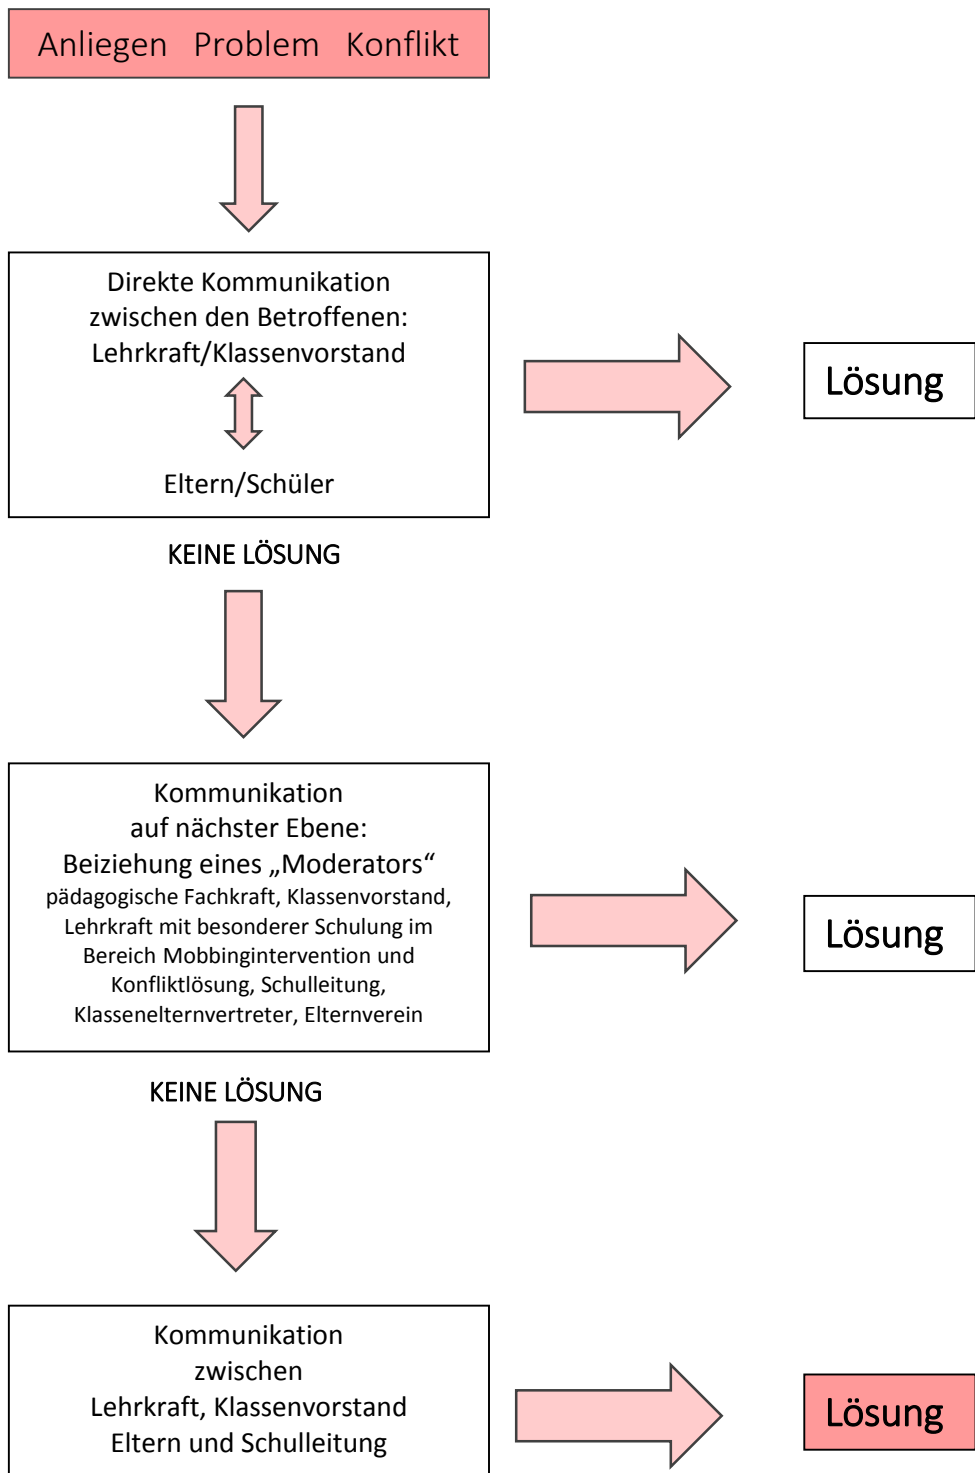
Anliegen Problem Konflikt

Direkte Kommunikation zwischen den Betroffenen: Lehrkraft/Klassenvorstand

Eltern/Schüler

Lösung

KEINE LÖSUNG

Kommunikation auf nächster Ebene: Beiziehung eines „Moderators“ pädagogische Fachkraft, Klassenvorstand, Lehrkraft mit besonderer Schulung im Bereich Mobbingintervention und Konfliktlösung, Schulleitung, Klassenelternvertreter, Elternverein

Lösung

KEINE LÖSUNG

Kommunikation zwischen Lehrkraft, Klassenvorstand Eltern und Schulleitung

Lösung